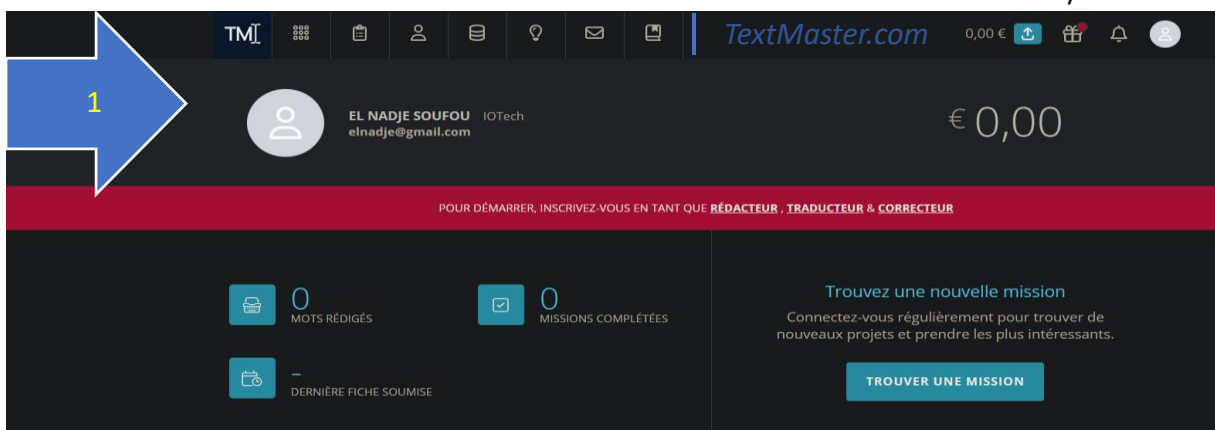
TM

TextMaster.com

0,00 €

1

EL NADJE SOUFOU IOTech
elnadje@gmail.com

€ 0,00

POUR DÉMARRER, INSCRIVEZ-VOUS EN TANT QUE RÉDACTEUR , TRADUCTEUR & CORRECTEUR

0
MOTS RÉDIGÉS

0
MISSIONS COMPLÉTÉES

-
DERNIÈRE FICHE SOUMISE

Trouvez une nouvelle mission

Connectez-vous régulièrement pour trouver de nouveaux projets et prendre les plus intéressants.

TROUVER UNE MISSION